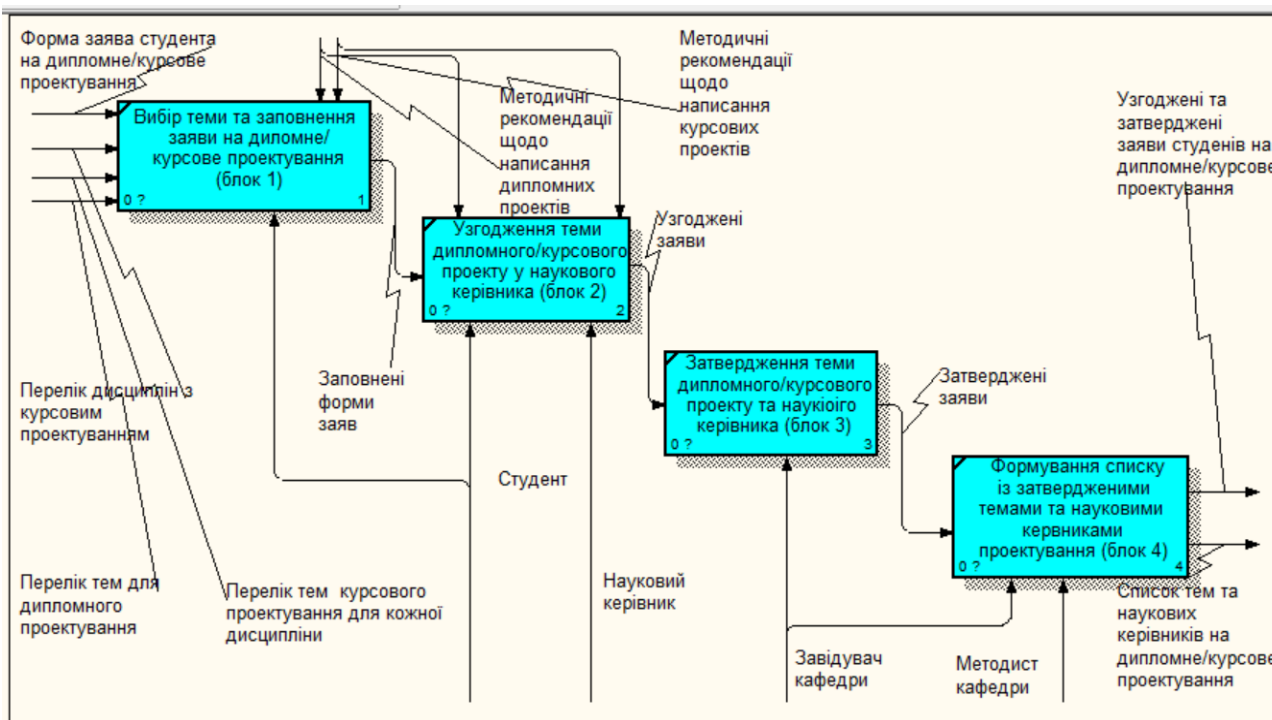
Форма заява студента на дипломне/курсове проектування

Вибір теми та заповнення заяви на диломне/ курсове проектування (блок 1)

0 ?

1

Методичні рекомендації щодо написання курсових проектів

Методичні рекомендації щодо написання дипломних проектів

Узгоджені та затверджені заяви студенів на дипломне/курсове проектування

Узгодження теми дипломного/курсового проекту у наукового керівника (блок 2)

0 ?

2

Узгоджені заяви

Заповнені форми заяв

Перелік дисциплін з курсовим проектуванням

Затвердження теми дипломного/курсового проекту та наукіоіго керівника (блок 3)

0 ?

3

Затверджені заяви

Студент

Формування списку із затвердженими темами та науковими кервниками проектування (блок 4)

0 ?

4

Перелік тем для дипломного проектування

Перелік тем курсового проектування для кожної дисципліни

Науковий керівник

Список тем та наукових керівників на дипломне/курсове проектування

Завідувач кафедри

Методист кафедри